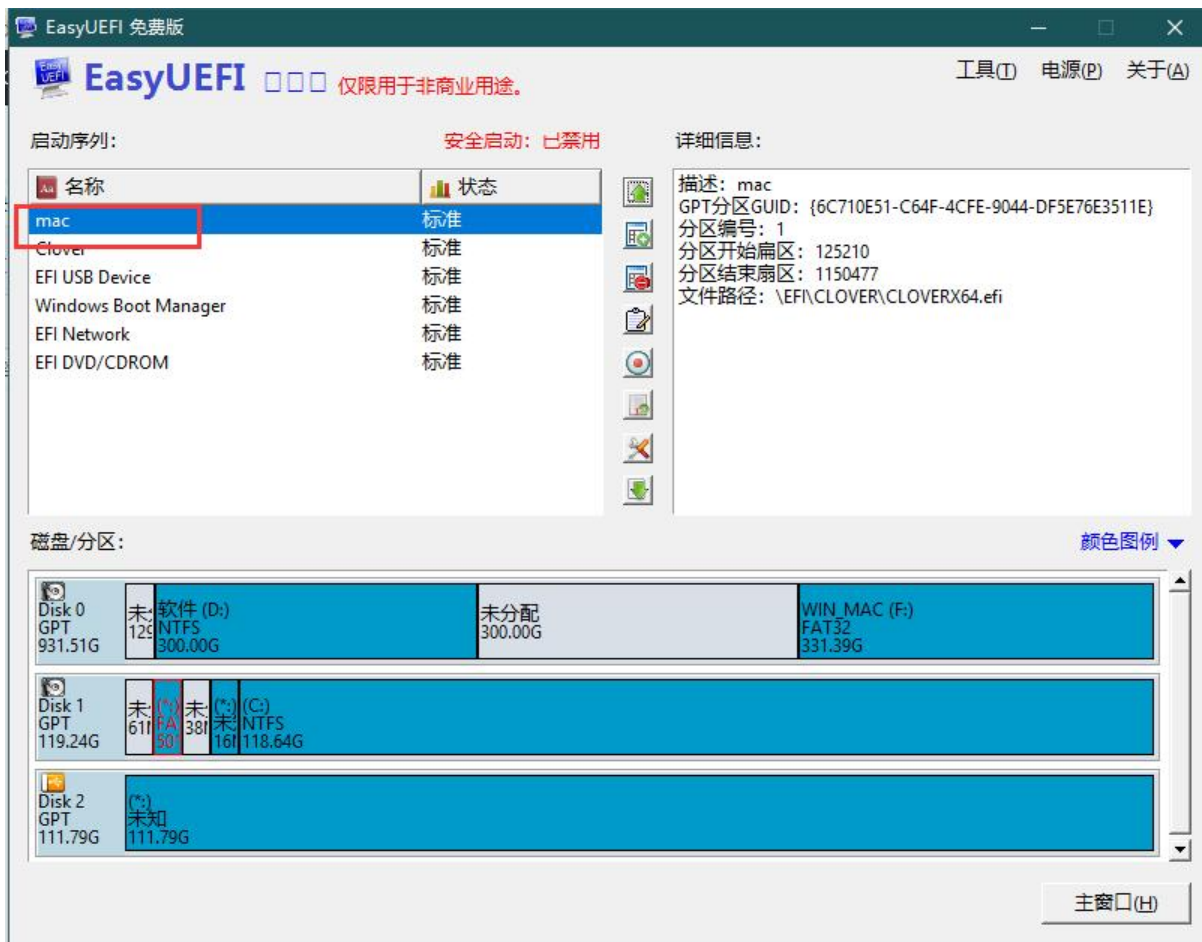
EasyUEFI 免费版

EasyUEFI □□□ 仅限用于非商业用途。

工具(T) 电源(P) 关于(A)

启动序列:

安全启动: 已禁用

详细信息:

| 名称 | 状态 |
|---|---|
| mac | 标准 |
| Clover | 标准 |
| EFI USB Device | 标准 |
| Windows Boot Manager | 标准 |
| EFI Network | 标准 |
| EFI DVD/CDROM | 标准 |

描述: mac
GPT分区GUID: {6C710E51-C64F-4CFE-9044-DF5E76E3511E}
分区编号: 1
分区开始扇区: 125210
分区结束扇区: 1150477
文件路径: \EFI\CLOVER\CLOVERX64.efi

磁盘/分区:

颜色图例

Disk 0
GPT
931.51G

未 12

软件 (D:)
NTFS
300.00G

未分配
300.00G

WIN_MAC (F:)
FAT32
331.39G

Disk 1
GPT
119.24G

未 61

(*:)
FA
50

未 38

(*:)
未 16

(C:)
NTFS
118.64G

Disk 2
GPT
111.79G

(*:)
未知
111.79G

主窗口(H)